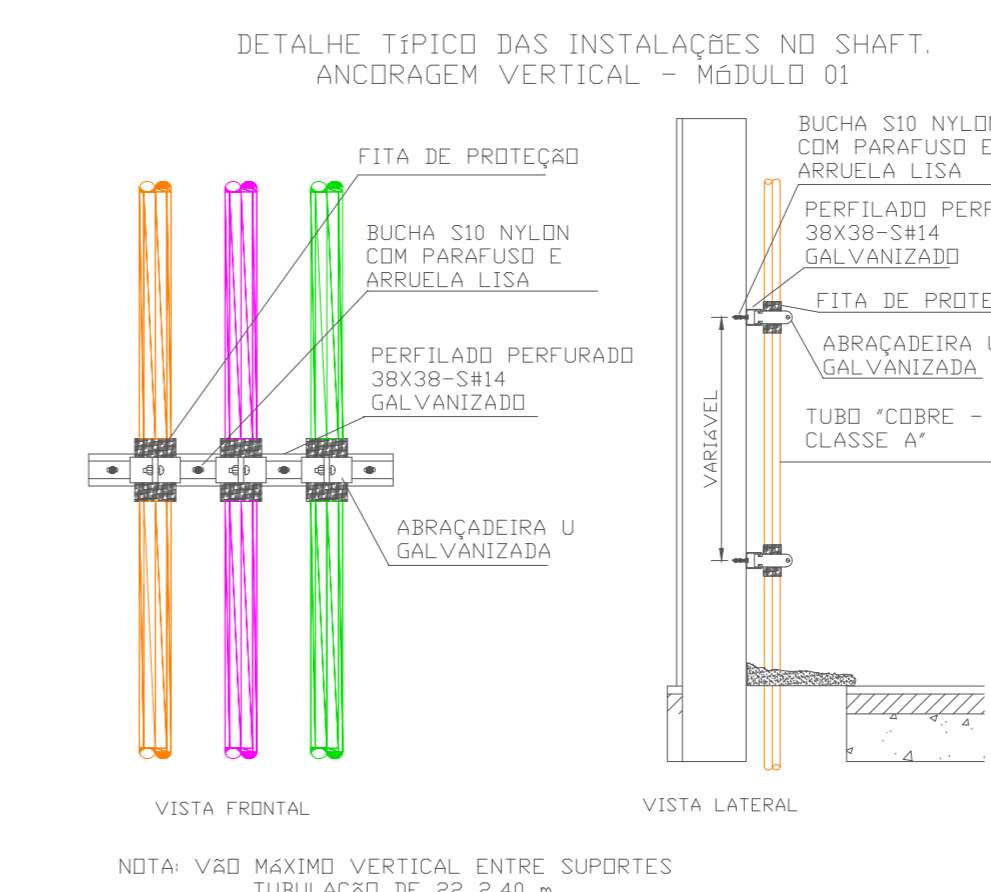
DETALHE TÍPICO DAS INSTALAÇÕES NO SHAFT.
ANCORAGEM VERTICAL - MÓDULO 01

FITA DE PROTEÇÃO

BUCHA S10 NYLON
COM PARAFUSO E
ARRUELA LISA

PERFILADO PERFURADO
38X38-S#14
GALVANIZADO

ABRAÇADEIRA U
GALVANIZADA

VISTA FRONTAL

BUCHA S10 NYLO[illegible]
COM PARAFUSO E
ARRUELA LISA

PERFILADO PERF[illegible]
38X38-S#14
GALVANIZADO

FITA DE PROTE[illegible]

ABRAÇADEIRA U
GALVANIZADA

TUBO "COBRE - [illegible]
CLASSE A"

VARIÁVEL

VISTA LATERAL

NOTA: VÃO MÁXIMO VERTICAL ENTRE SUPORTES
TUBULAÇÃO DE 22 2,40 m